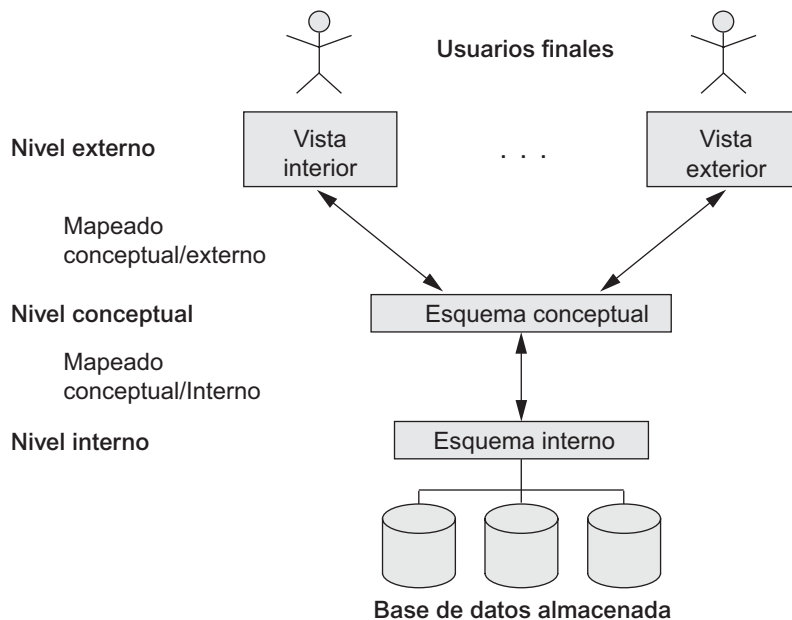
Usuarios finales

Nivel externo

Vista interior

. . .

Vista exterior

Mapeado conceptual/externo

Nivel conceptual

Esquema conceptual

Mapeado conceptual/Interno

Nivel interno

Esquema interno

Base de datos almacenada